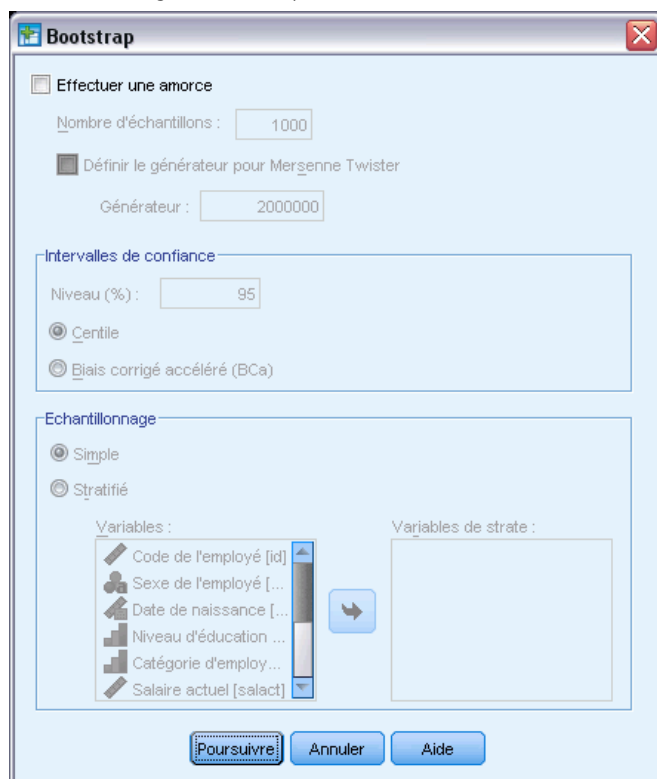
Bootstrap

Effectuer une amorce

Nombre d'échantillons : 1000

Définir le générateur pour Mersenne Twister

Générateur : 2000000

Intervalles de confiance

Niveau (%) : 95

Centile

Biais corrigé accéléré (BCa)

Echantillonnage

Simple

Stratifié

Variables :

Code de l'employé [id]
Sexe de l'employé [...
Date de naissance [...
Niveau d'éducation ...
Catégorie d'employ...
Salaire actuel [salact]

Variables de strate :

Poursuivre Annuler Aide